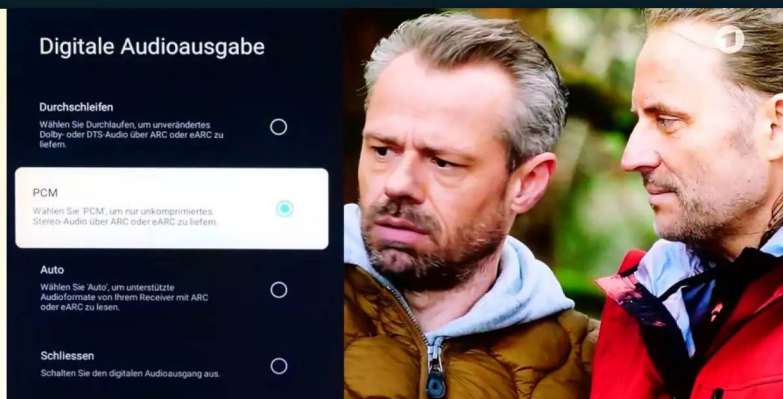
Digitale Audioausgabe

Durchschleifen
Wählen Sie Durchlaufen, um unverändertes Dolby- oder DTS-Audio über ARC oder eARC zu liefern.

PCM
Wählen Sie 'PCM', um nur unkomprimiertes Stereo-Audio über ARC oder eARC zu liefern.

Auto
Wählen Sie 'Auto', um unterstützte Audioformate von Ihrem Receiver mit ARC oder eARC zu lesen.

Schliessen
Schalten Sie den digitalen Audioausgang aus.

1